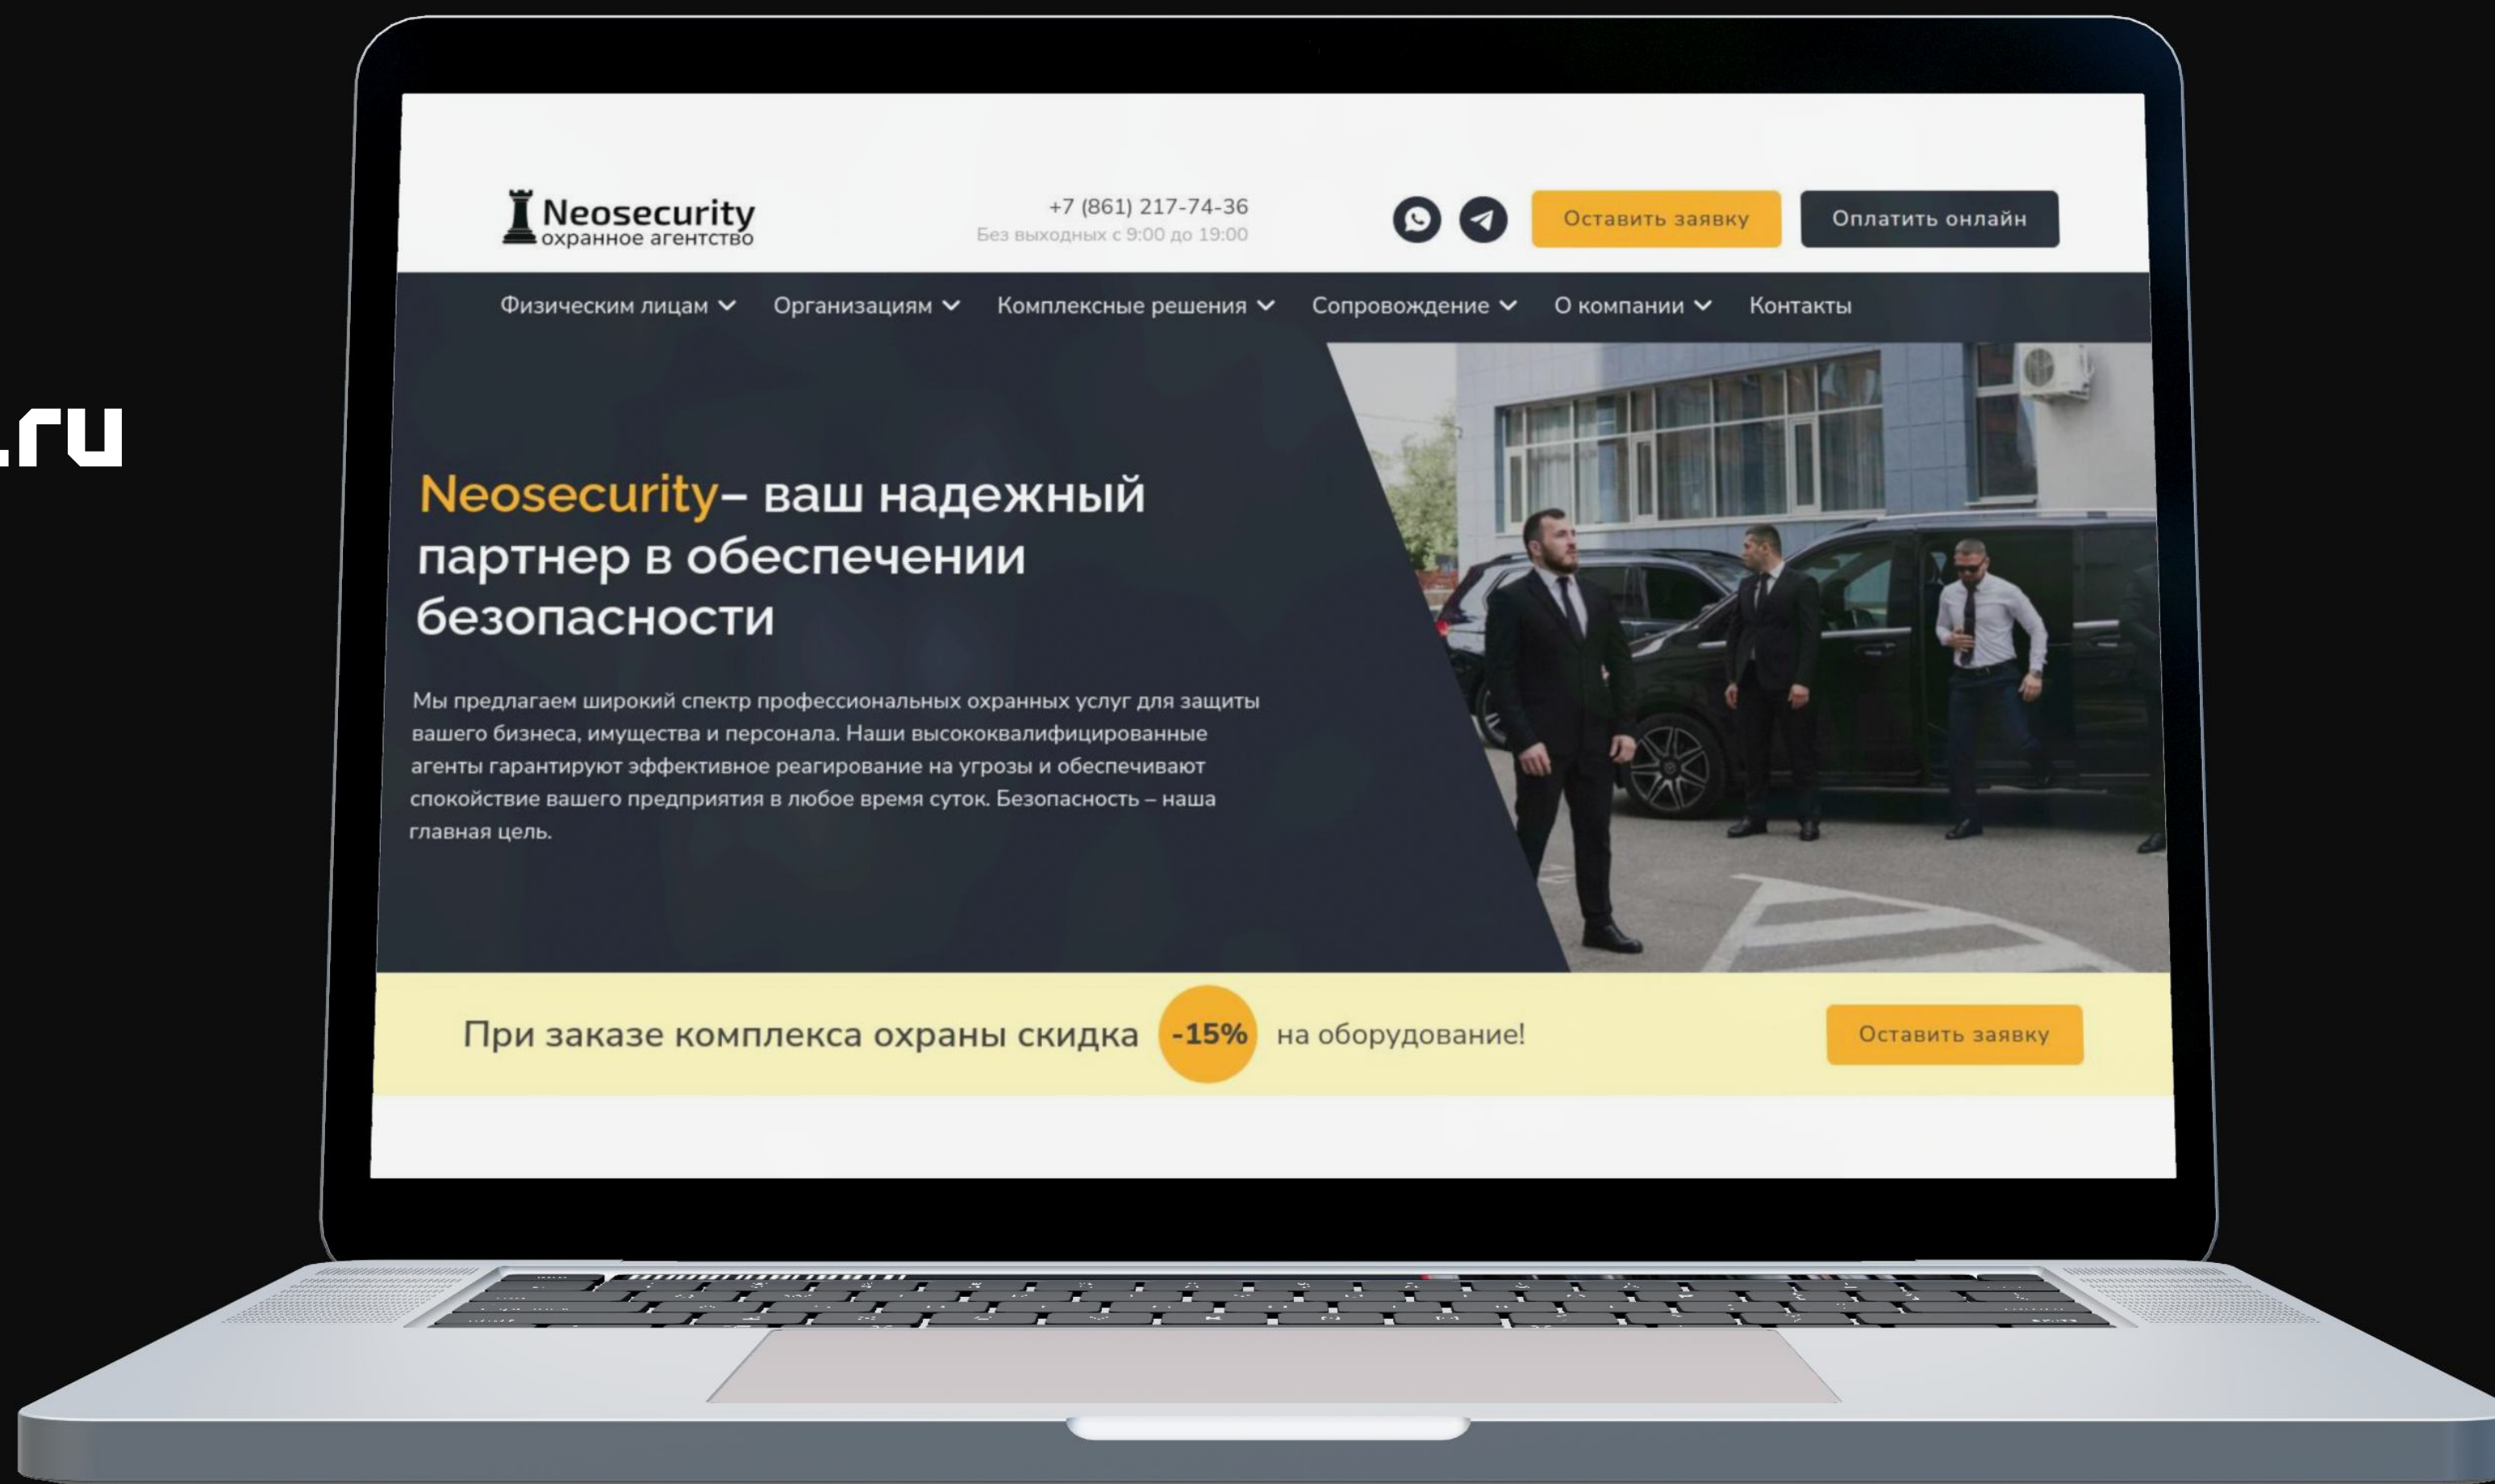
.ru

Neosecurity
охранное агентство

+7 (861) 217-74-36
Без выходных с 9:00 до 19:00

Оставить заявку
Оплатить онлайн

Физическим лицам
Организациям
Комплексные решения
Сопровождение
О компании
Контакты

Neosecurity– ваш надежный партнер в обеспечении безопасности

Мы предлагаем широкий спектр профессиональных охранных услуг для защиты вашего бизнеса, имущества и персонала. Наши высококвалифицированные агенты гарантируют эффективное реагирование на угрозы и обеспечивают спокойствие вашего предприятия в любое время суток. Безопасность – наша главная цель.

При заказе комплекса охраны скидка -15% на оборудование!

Оставить заявку